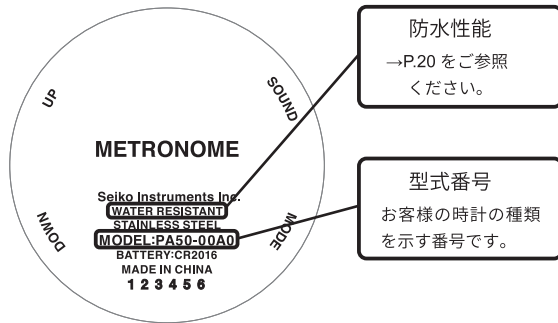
UP

SOUND

METRONOME

Seiko Instruments Inc.
WATER RESISTANT
STAINLESS STEEL
MODEL:PA50-00A0
BATTERY:CR2016
MADE IN CHINA
1 2 3 4 5 6

DOWN

MODE

防水性能
→P.20 をご参照ください。

型式番号
お客様の時計の種類を示す番号です。